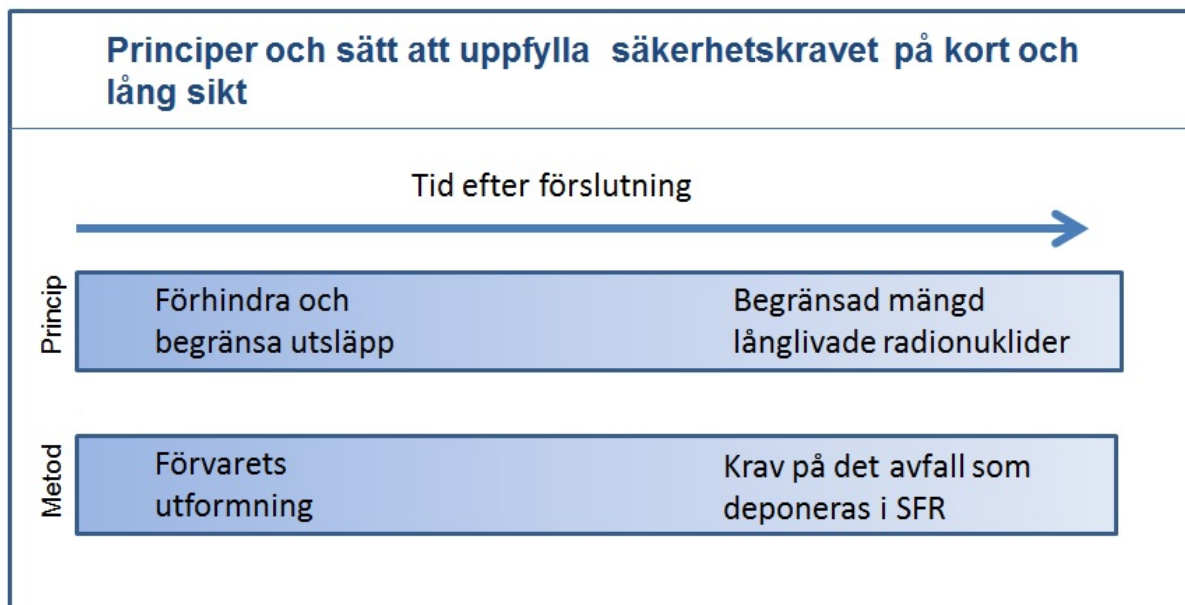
Principer och sätt att uppfylla säkerhetskravet på kort och lång sikt

Tid efter förslutning

Princip

Förhindra och begränsa utsläpp

Begränsad mängd långlivade radionuklider

Metod

Förvarets utformning

Krav på det avfall som deponeras i SFR